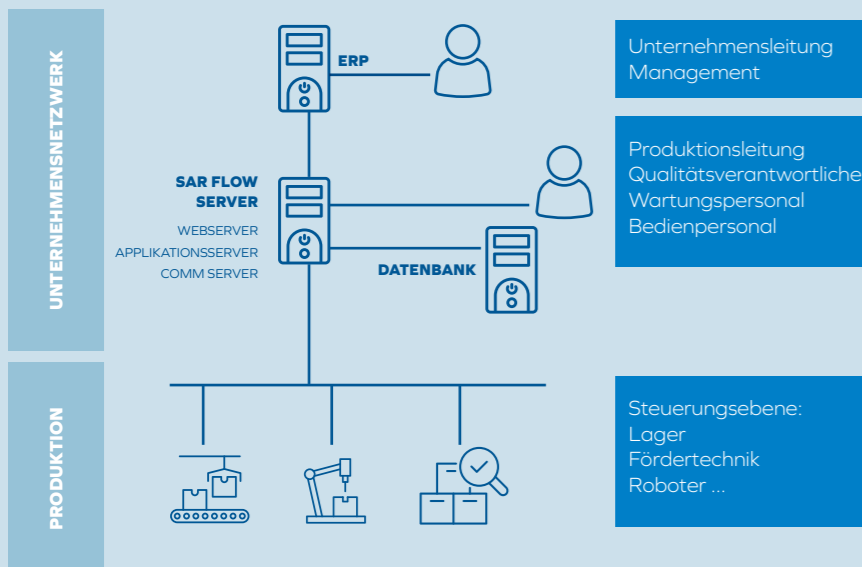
UNTERNEHMENSNETZWERK

ERP

SAR FLOW SERVER

WEBSERVER
APPLIKATIONSSERVER
COMM SERVER

DATENBANK

Unternehmensleitung
Management

Produktionsleitung
Qualitätsverantwortliche
Wartungspersonal
Bedienpersonal

PRODUKTION

Steuerungsebene:
Lager
Fördertechnik
Roboter ...